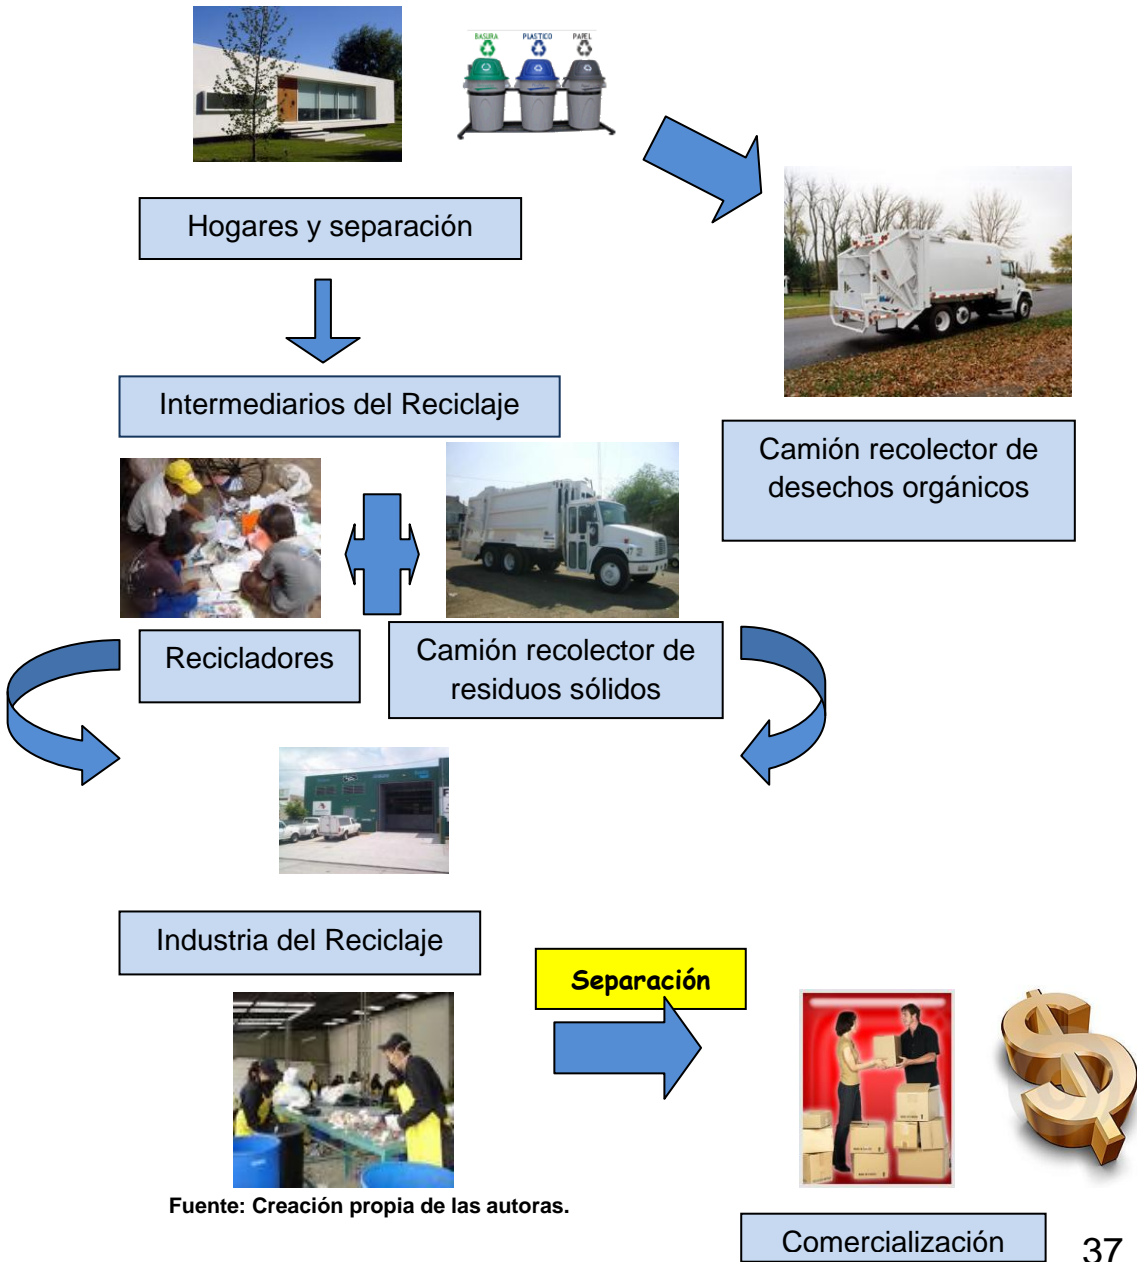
BASURA PLASTICO PAPEL

Hogares y separación

Intermediarios del Reciclaje

Camión recolector de desechos orgánicos

Recicladores

Camión recolector de residuos sólidos

Industria del Reciclaje

Separación

Fuente: Creación propia de las autoras.

Comercialización

37